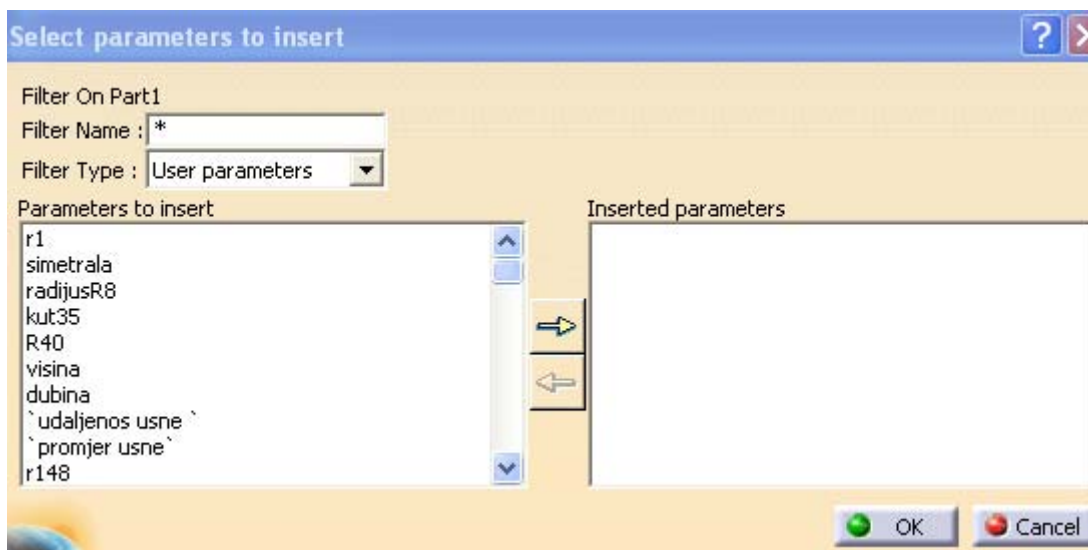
Select parameters to insert

?

Filter On Part1

Filter Name : *

Filter Type : User parameters

Parameters to insert

r1
simetrala
radijusR8
kut35
R40
visina
dubina
`udaljenos usne `
`promjer usne`
r148

Inserted parameters

OK

Cancel